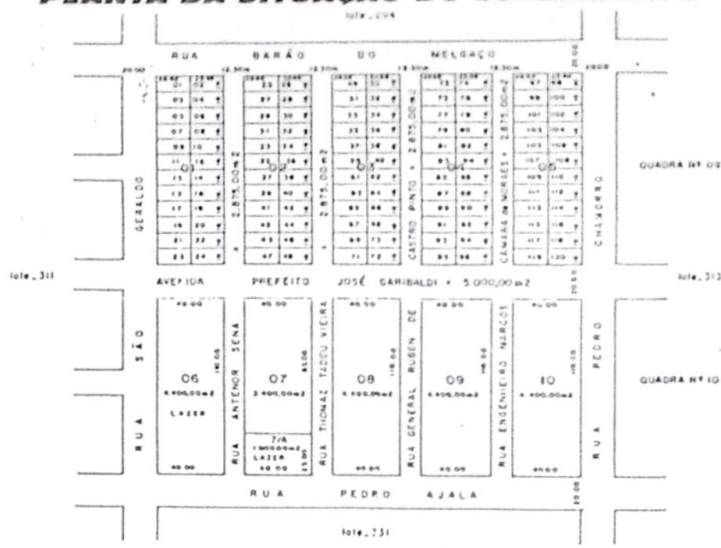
PLANTA DA SITUAÇÃO DO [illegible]

lote_299

RUA BARÃO DO MELGAÇO

01 02
03 04
05 06
07 08
09 10
11 12
13 14
15 16
17 18
19 20
21 22
23 24

25 26
27 28
29 30
31 32
33 34
35 36
37 38
39 40
41 42
43 44
45 46
47 48

49 50
51 52
53 54
55 56
57 58
59 60
61 62
63 64
65 66
67 68
69 70
71 72

73 74
75 76
77 78
79 80
81 82
83 84
85 86
87 88
89 90
91 92
93 94
95 96

97 98
99 100
101 102
103 104
105 106
107 108
109 110
111 112
113 114
115 116
117 118
119 120

01 02 03 04 05

RUA GERALDO

2.875,00m2

2.875,00m2

RUA CASTRO PINTO = 2.875,00m2

RUA CAMARA DE MORAES = 2.875,00m2

RUA CHAMORRO

QUADRA Nº 09

lote_311

AVENIDA PREFEITO JOSÉ GARIBALDI = 5.000,00m2

lote_313

RUA SÃO

06
6.400,00m2
LAZER

RUA ANTENOR SENA

07
3.400,00m2

7/A
1.000,00m2
LAZER

RUA THOMAZ TADEU VIEIRA

08
6.400,00m2

RUA GENERAL RUBEN DE

09
6.400,00m2

RUA ENGENHEIRO NARCOS

10
6.400,00m2

RUA PEDRO

QUADRA Nº 10

RUA PEDRO AJALA

lote_231